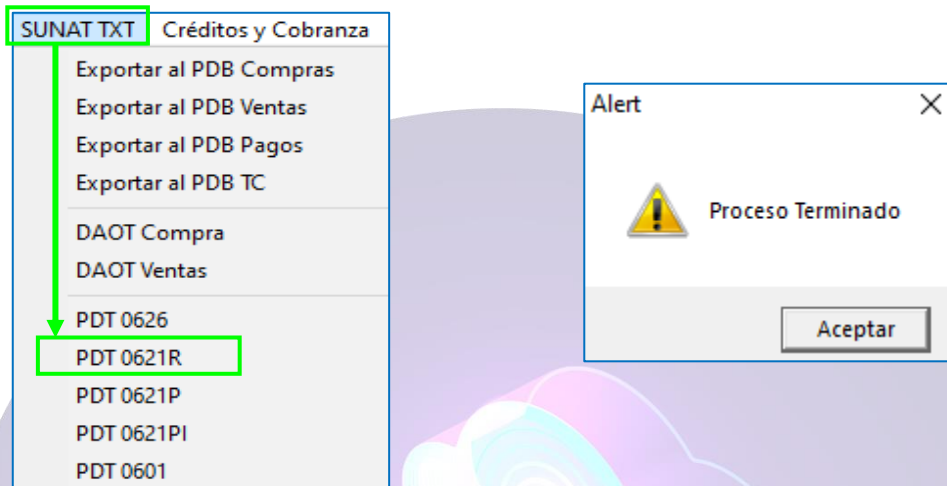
SUNAT TXT Créditos y Cobranza
Exportar al PDB Compras
Exportar al PDB Ventas
Exportar al PDB Pagos
Exportar al PDB TC
DAOT Compra
DAOT Ventas
PDT 0626
PDT 0621R
PDT 0621P
PDT 0621PI
PDT 0601

Alert
Proceso Terminado
Aceptar